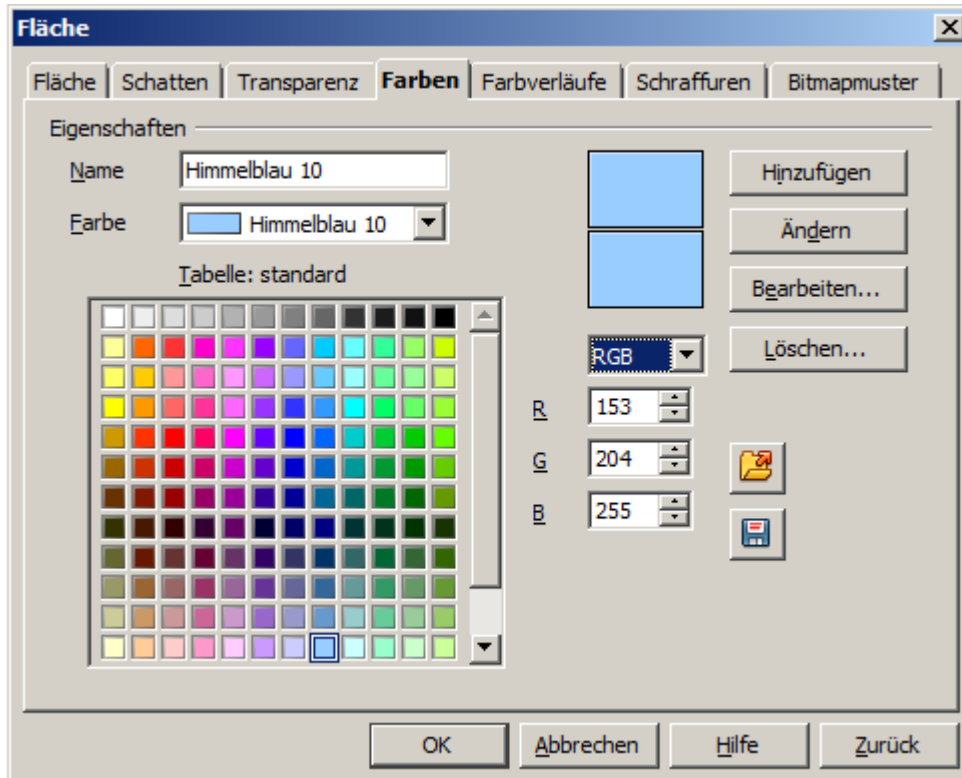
Fläche

Fläche | Schatten | Transparenz | Farben | Farbverläufe | Schraffuren | Bitmapmuster

Eigenschaften

Name Himmelblau 10

Farbe Himmelblau 10

Tabelle: standard

Hinzufügen

Ändern

Bearbeiten...

RGB

Löschen...

R 153

G 204

B 255

OK Abbrechen Hilfe Zurück